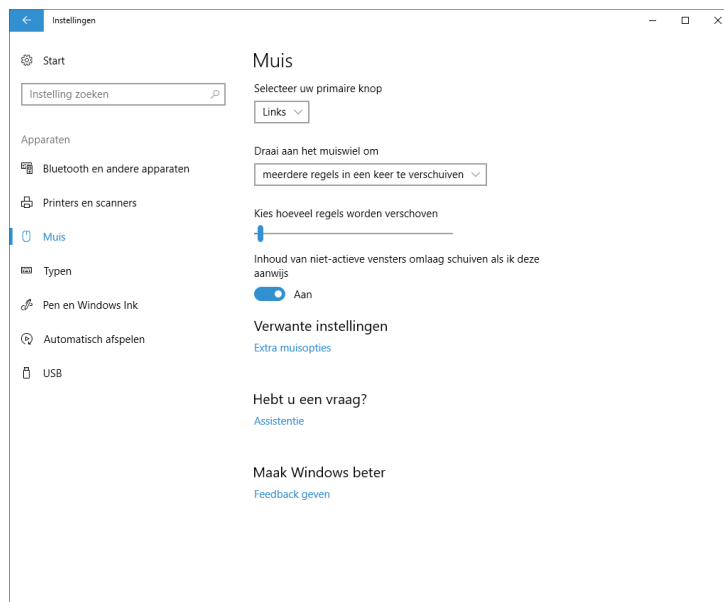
Instellingen

Start

Instelling zoeken

Apparaten

Bluetooth en andere apparaten

Printers en scanners

Muis

Typen

Pen en Windows Ink

Automatisch afspelen

USB

Muis

Selecteer uw primaire knop

Links

Draai aan het muiswiel om

meerdere regels in een keer te verschuiven

Kies hoeveel regels worden verschoven

Inhoud van niet-actieve vensters omlaag schuiven als ik deze aanwijs

Aan

Verwante instellingen

Extra muisopties

Hebt u een vraag?

Assistentie

Maak Windows beter

Feedback geven